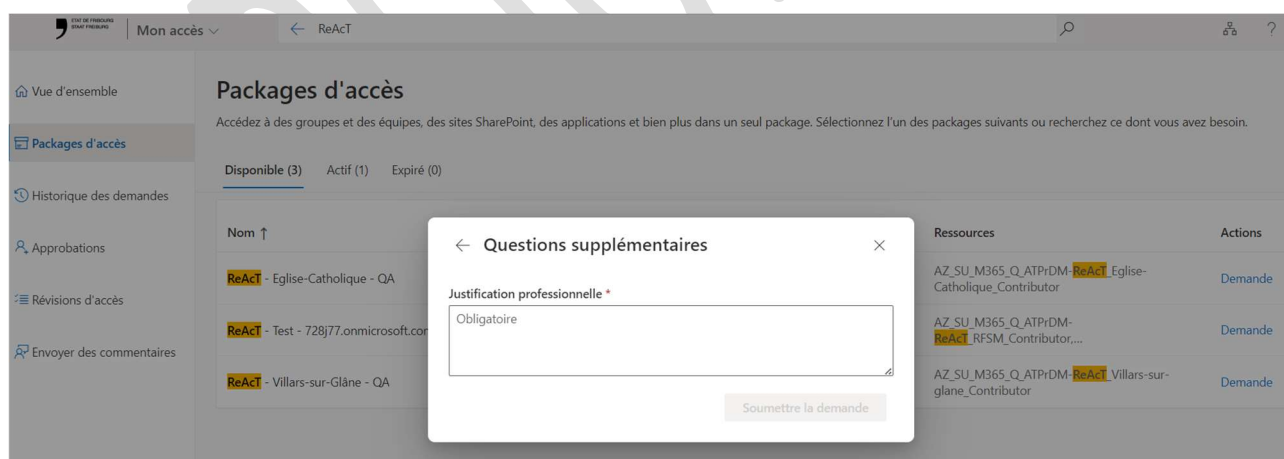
ETAT DE FRIBOURG STAAT FREIBURG Mon accès ReAcT

Vue d'ensemble
Packages d'accès
Historique des demandes
Approbations
Révisions d'accès
Envoyer des commentaires

Packages d'accès

Accédez à des groupes et des équipes, des sites SharePoint, des applications et bien plus dans un seul package. Sélectionnez l'un des packages suivants ou recherchez ce dont vous avez besoin.

Disponible (3) Actif (1) Expiré (0)

| Nom ↑ | Ressources | Actions |
|---|---|---|
| ReAcT - Eglise-Catholique - QA | AZ_SU_M365_Q_ATPrDM-ReAcT_Eglise-Catholique_Contributor | Demande |
| ReAcT - Test - 728j77.onmicrosoft.cor | AZ_SU_M365_Q_ATPrDM-ReAcT_RFSM_Contributor,... | Demande |
| ReAcT - Villars-sur-Glâne - QA | AZ_SU_M365_Q_ATPrDM-ReAcT_Villars-sur-glane_Contributor | Demande |

Questions supplémentaires

Justification professionnelle *
Obligatoire

Soumettre la demande